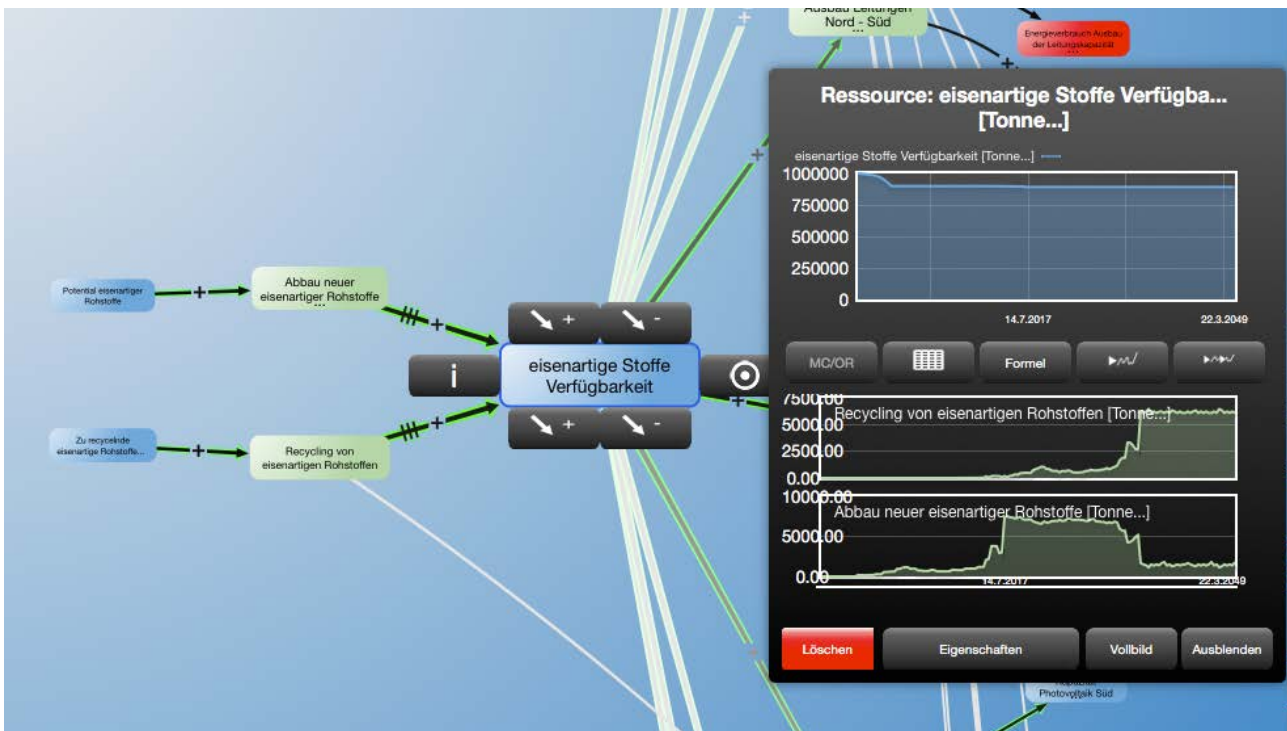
Ausbau Leitungen Nord - Süd
...

Energieverbrauch Ausbau der Leitungskapazität

Potential eisenartiger Rohstoffe

Abbau neuer eisenartiger Rohstoffe
...

Zu recycelnde eisenartige Rohstoffe...

Recycling von eisenartigen Rohstoffen

eisenartige Stoffe Verfügbarkeit

i

Ressource: eisenartige Stoffe Verfügba... [Tonne...]

eisenartige Stoffe Verfügbarkeit [Tonne...]

1000000
750000
500000
250000
0
14.7.2017
22.3.2049

MC/OR
Formel

7500.00
5000.00
2500.00
0.00
Recycling von eisenartigen Rohstoffen [Tonne...]

10000.00
Abbau neuer eisenartiger Rohstoffe [Tonne...]
5000.00
0.00
14.7.2017
22.3.2049

Löschen
Eigenschaften
Vollbild
Ausblenden

Photovoltaik Süd